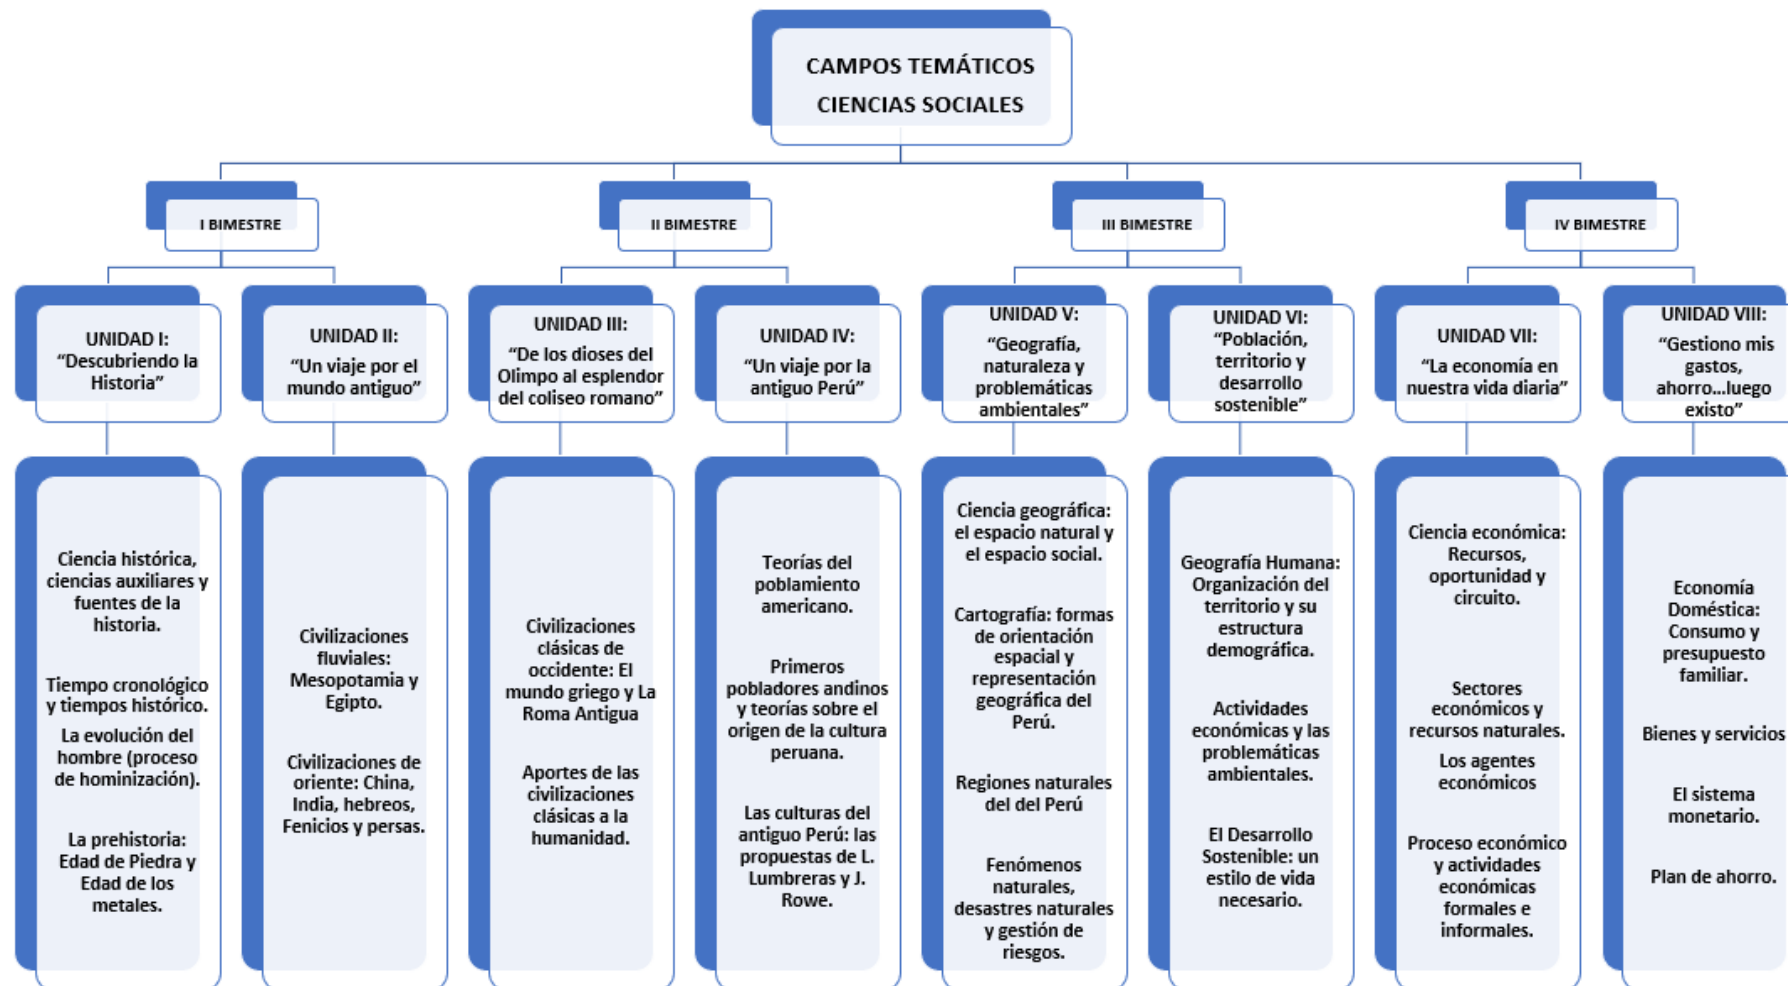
CAMPOS TEMÁTICOS
CIENCIAS SOCIALES

I BIMESTRE

UNIDAD I: "Descubriendo la Historia"

Ciencia histórica, ciencias auxiliares y fuentes de la historia.

Tiempo cronológico y tiempos histórico.

La evolución del hombre (proceso de hominización).

La prehistoria: Edad de Piedra y Edad de los metales.

UNIDAD II: "Un viaje por el mundo antiguo"

Civilizaciones fluviales: Mesopotamia y Egipto.

Civilizaciones de oriente: China, India, hebreos, Fenicios y persas.

II BIMESTRE

UNIDAD III: "De los dioses del Olimpo al esplendor del coliseo romano"

Civilizaciones clásicas de occidente: El mundo griego y La Roma Antigua

Aportes de las civilizaciones clásicas a la humanidad.

UNIDAD IV: "Un viaje por la antiguo Perú"

Teorías del poblamiento americano.

Primeros pobladores andinos y teorías sobre el origen de la cultura peruana.

Las culturas del antiguo Perú: las propuestas de L. Lumbreras y J. Rowe.

III BIMESTRE

UNIDAD V: "Geografía, naturaleza y problemáticas ambientales"

Ciencia geográfica: el espacio natural y el espacio social.

Cartografía: formas de orientación espacial y representación geográfica del Perú.

Regiones naturales del del Perú

Fenómenos naturales, desastres naturales y gestión de riesgos.

UNIDAD VI: "Población, territorio y desarrollo sostenible"

Geografía Humana: Organización del territorio y su estructura demográfica.

Actividades económicas y las problemáticas ambientales.

El Desarrollo Sostenible: un estilo de vida necesario.

IV BIMESTRE

UNIDAD VII: "La economía en nuestra vida diaria"

Ciencia económica: Recursos, oportunidad y circuito.

Sectores económicos y recursos naturales.

Los agentes económicos

Proceso económico y actividades económicas formales e informales.

UNIDAD VIII: "Gestiono mis gastos, ahorro...luego existo"

Economía Doméstica: Consumo y presupuesto familiar.

Bienes y servicios

El sistema monetario.

Plan de ahorro.